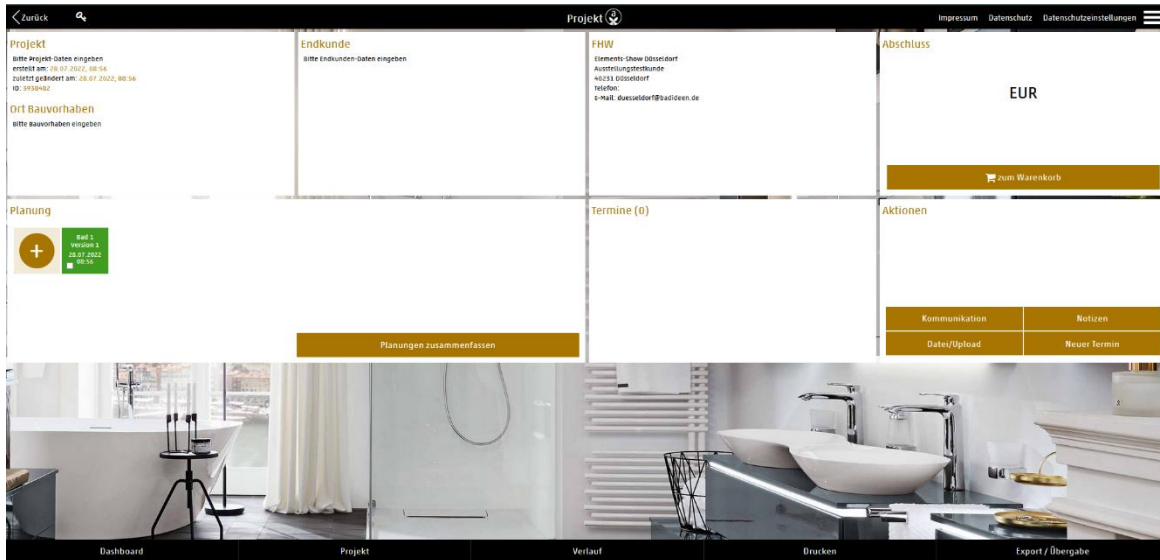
Zurück

Projekt

Impressum Datenschutz Datenschutzeinstellungen

Projekt
Bitte Projekt-Daten eingeben
erstellt am: 28.07.2022, 08:56
zuletzt geändert am: 28.07.2022, 08:56
ID: 3938482

Ort Bauvorhaben
Bitte Bauvorhaben eingeben

Endkunde
Bitte Endkunden-Daten eingeben

FHW
Elements-Show Düsseldorf
Ausstellungstestkunde
40231 Düsseldorf
Telefon:
E-Mail: duesseldorf@badideen.de

Abschluss

EUR

zum Warenkorb

Planung

+

Bad 1
Version 1
28.07.2022
08:56

Planungen zusammenfassen

Termine (0)

Aktionen

Kommunikation
Notizen
Datei/Upload
Neuer Termin

Dashboard
Projekt
Verlauf
Drucken
Export / Übergabe